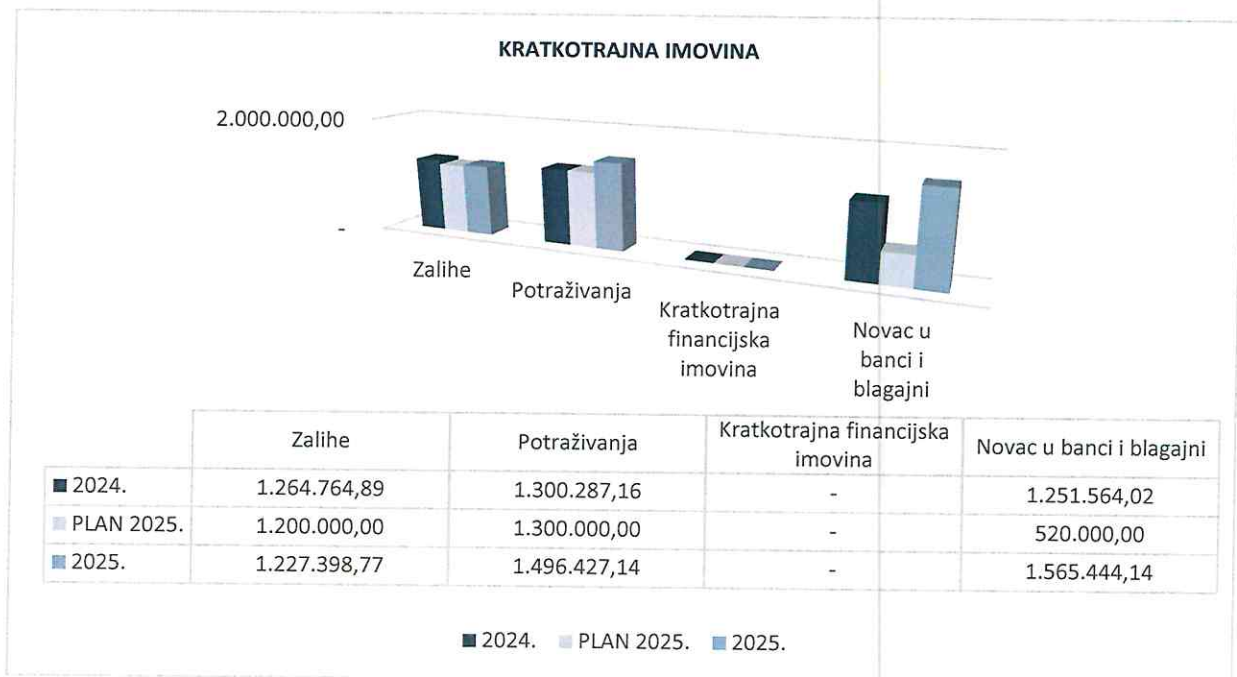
KRATKOTRAJNA IMOVINA

2.000.000,00

-

Zalihe

Potraživanja

Kratkotrajna financijska imovina

Novac u banci i blagajni

| | Zalihe | Potraživanja | Kratkotrajna financijska imovina | Novac u banci i blagajni |
|---|---|---|---|---|
| 2024. | 1.264.764,89 | 1.300.287,16 | - | 1.251.564,02 |
| PLAN 2025. | 1.200.000,00 | 1.300.000,00 | - | 520.000,00 |
| 2025. | 1.227.398,77 | 1.496.427,14 | - | 1.565.444,14 |

2024. PLAN 2025. 2025.